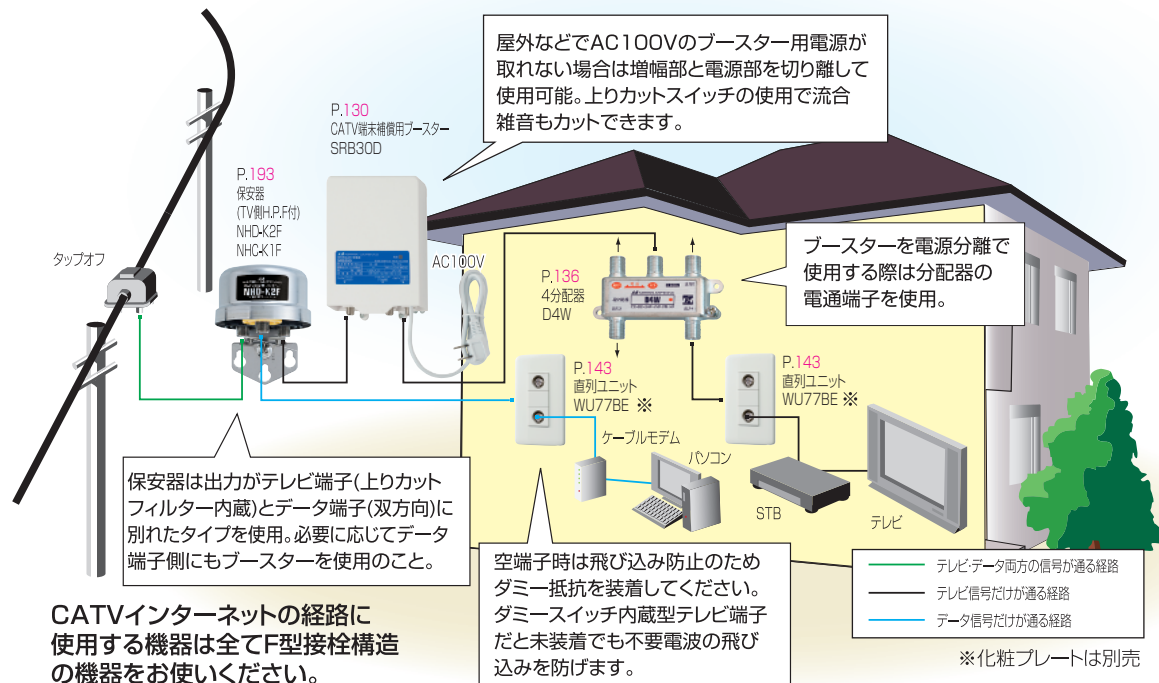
屋外などでAC100Vのブースター用電源が取れない場合は増幅部と電源部を切り離して使用可能。上りカットスイッチの使用で流合雑音もカットできます。

P.130
CATV端末補償用ブースター
SRB30D

P.193
保安器
(TV側H.P.F付)
NHD-K2F
NHC-K1F

タップオフ

NHD-K2F

AC100V

P.136
4分配器
D4W

D4W

ブースターを電源分離で使用する際は分配器の電通端子を使用。

P.143
直列ユニット
WU77BE ※

P.143
直列ユニット
WU77BE ※

ケーブルモデム

パソコン

STB

テレビ

保安器は出力がテレビ端子(上りカットフィルター内蔵)とデータ端子(双方向)に別れたタイプを使用。必要に応じてデータ端子側にもブースターを使用のこと。

空端子時は飛び込み防止のためダミー抵抗を装着してください。ダミースイッチ内蔵型テレビ端子だと未装着でも不要電波の飛び込みを防げます。

テレビ･データ両方の信号が通る経路
テレビ信号だけが通る経路
データ信号だけが通る経路

CATVインターネットの経路に使用する機器は全てF型接栓構造の機器をお使いください。

※化粧プレートは別売